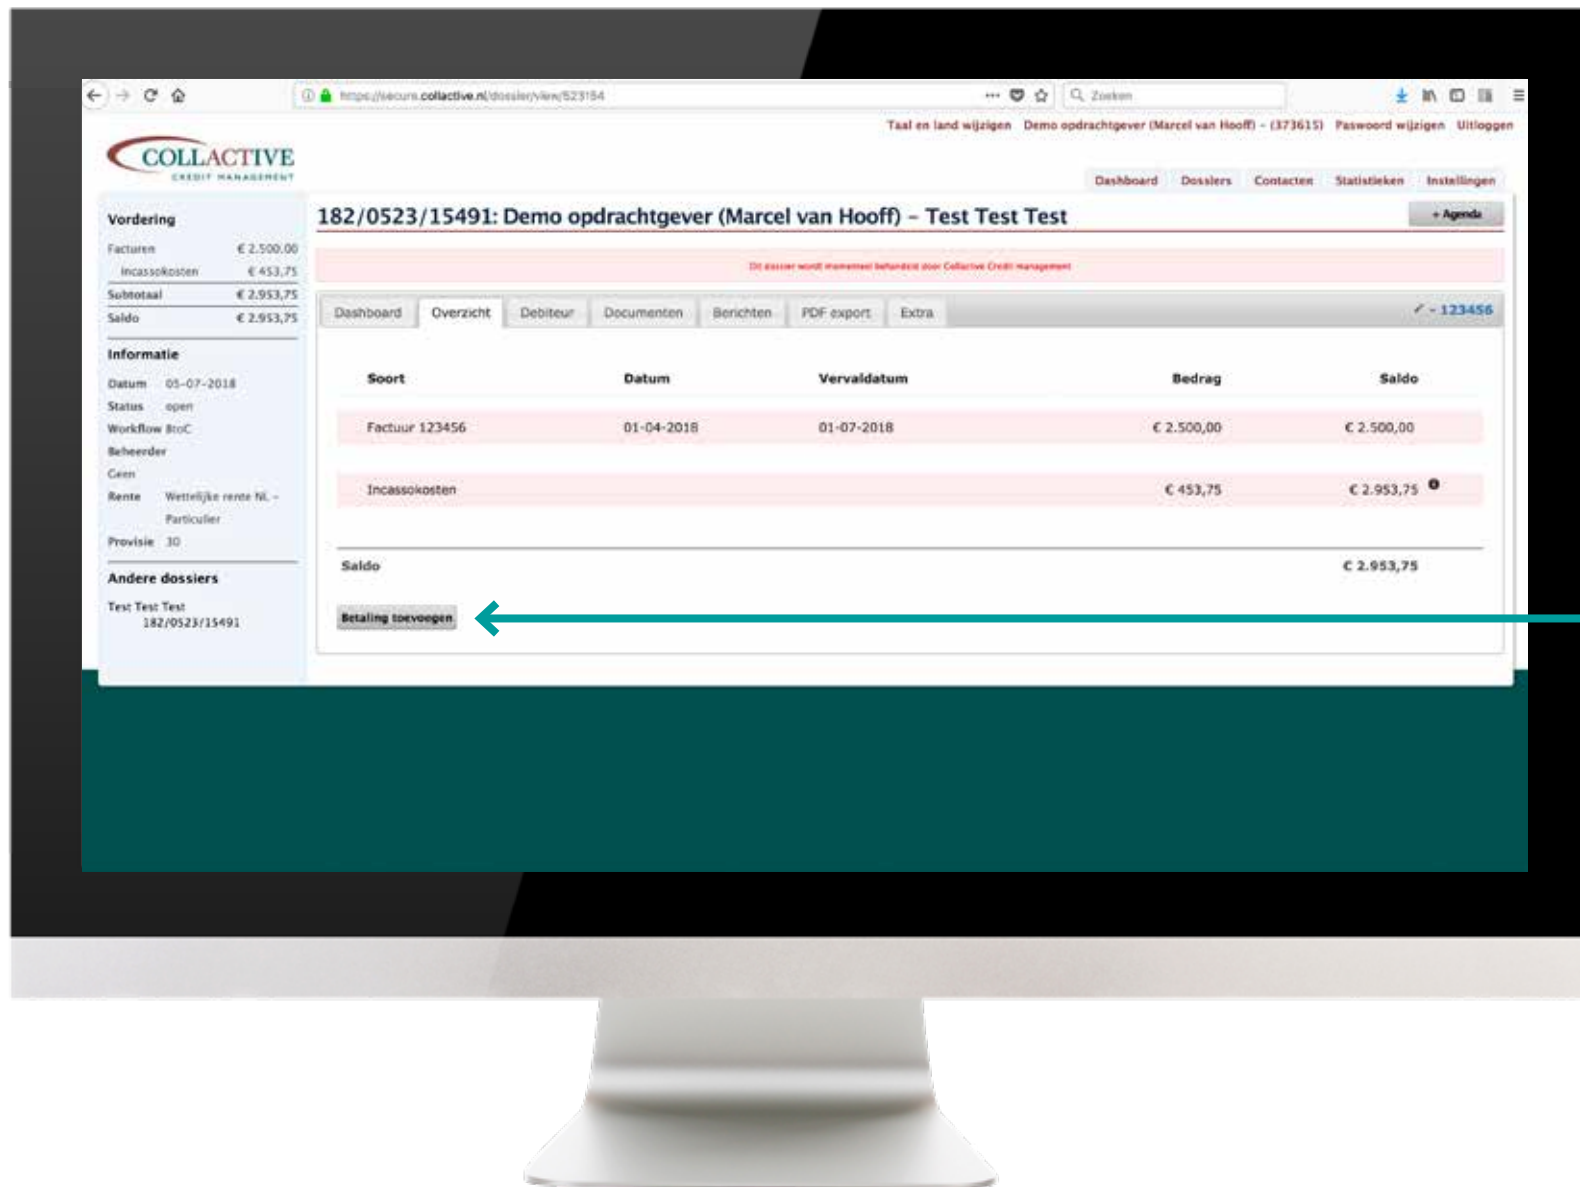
https://secure.collactive.nl/dossier/view/523154

Zoeken

Taal en land wijzigen Demo opdrachtgever (Marcel van Hooff) - (373615) Paswoord wijzigen Uitloggen

COLLACTIVE
CREDIT MANAGEMENT

Dashboard Dossiers Contacten Statistieken Instellingen

Vordering

| | |
|---|---|
| Facturen | € 2.500,00 |
| Incassokosten | € 453,75 |
| Subtotaal | € 2.953,75 |
| Saldo | € 2.953,75 |

Informatie

Datum 05-07-2018
Status open
Workflow BtoC
Beheerder
Geen
Rente Wettelijke rente NL - Particulier
Provisie 30

Andere dossiers

Test Test Test
182/0523/15491

182/0523/15491: Demo opdrachtgever (Marcel van Hooff) - Test Test Test

+ Agenda

Dit dossier wordt momenteel behandeld door Collactive Credit management

Dashboard Overzicht Debiteur Documenten Berichten PDF export Extra

- 123456

| Soort | Datum | Vervaldatum | Bedrag | Saldo |
|---|---|---|---|---|
| Factuur 123456 | 01-04-2018 | 01-07-2018 | € 2.500,00 | € 2.500,00 |
| Incassokosten | | | € 453,75 | € 2.953,75 |

Saldo € 2.953,75

Betaling toevoegen